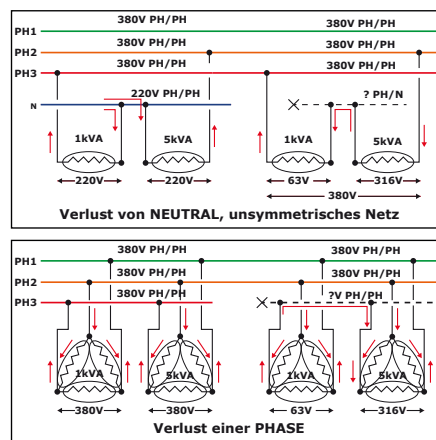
PH1
PH2
PH3
380V PH/PH
380V PH/PH
380V PH/PH
380V PH/PH
380V PH/PH
380V PH/PH
N
220V PH/PH
? PH/N
1kVA
5kVA
1kVA
5kVA
220V
220V
63V
316V
380V
Verlust von NEUTRAL, unsymmetrisches Netz

PH1
PH2
PH3
380V PH/PH
380V PH/PH
380V PH/PH
380V PH/PH
380V PH/PH
?V PH/PH
1kVA
5kVA
1kVA
5kVA
380V
380V
63V
316V
Verlust einer PHASE